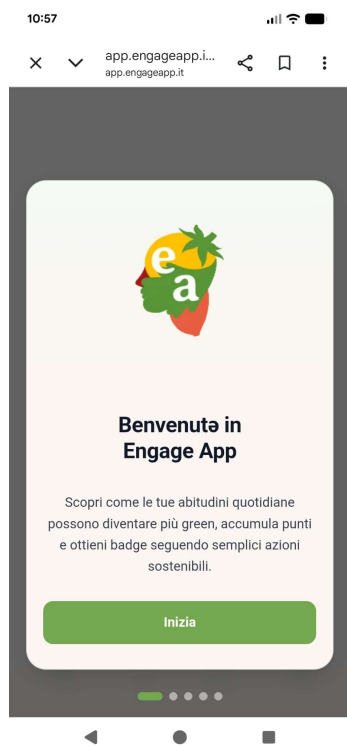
10:57

app.engageapp.i...
app.engageapp.it

e
a

Benvenutə in
Engage App

Scopri come le tue abitudini quotidiane possono diventare più green, accumula punti e ottieni badge seguendo semplici azioni sostenibili.

Inizia